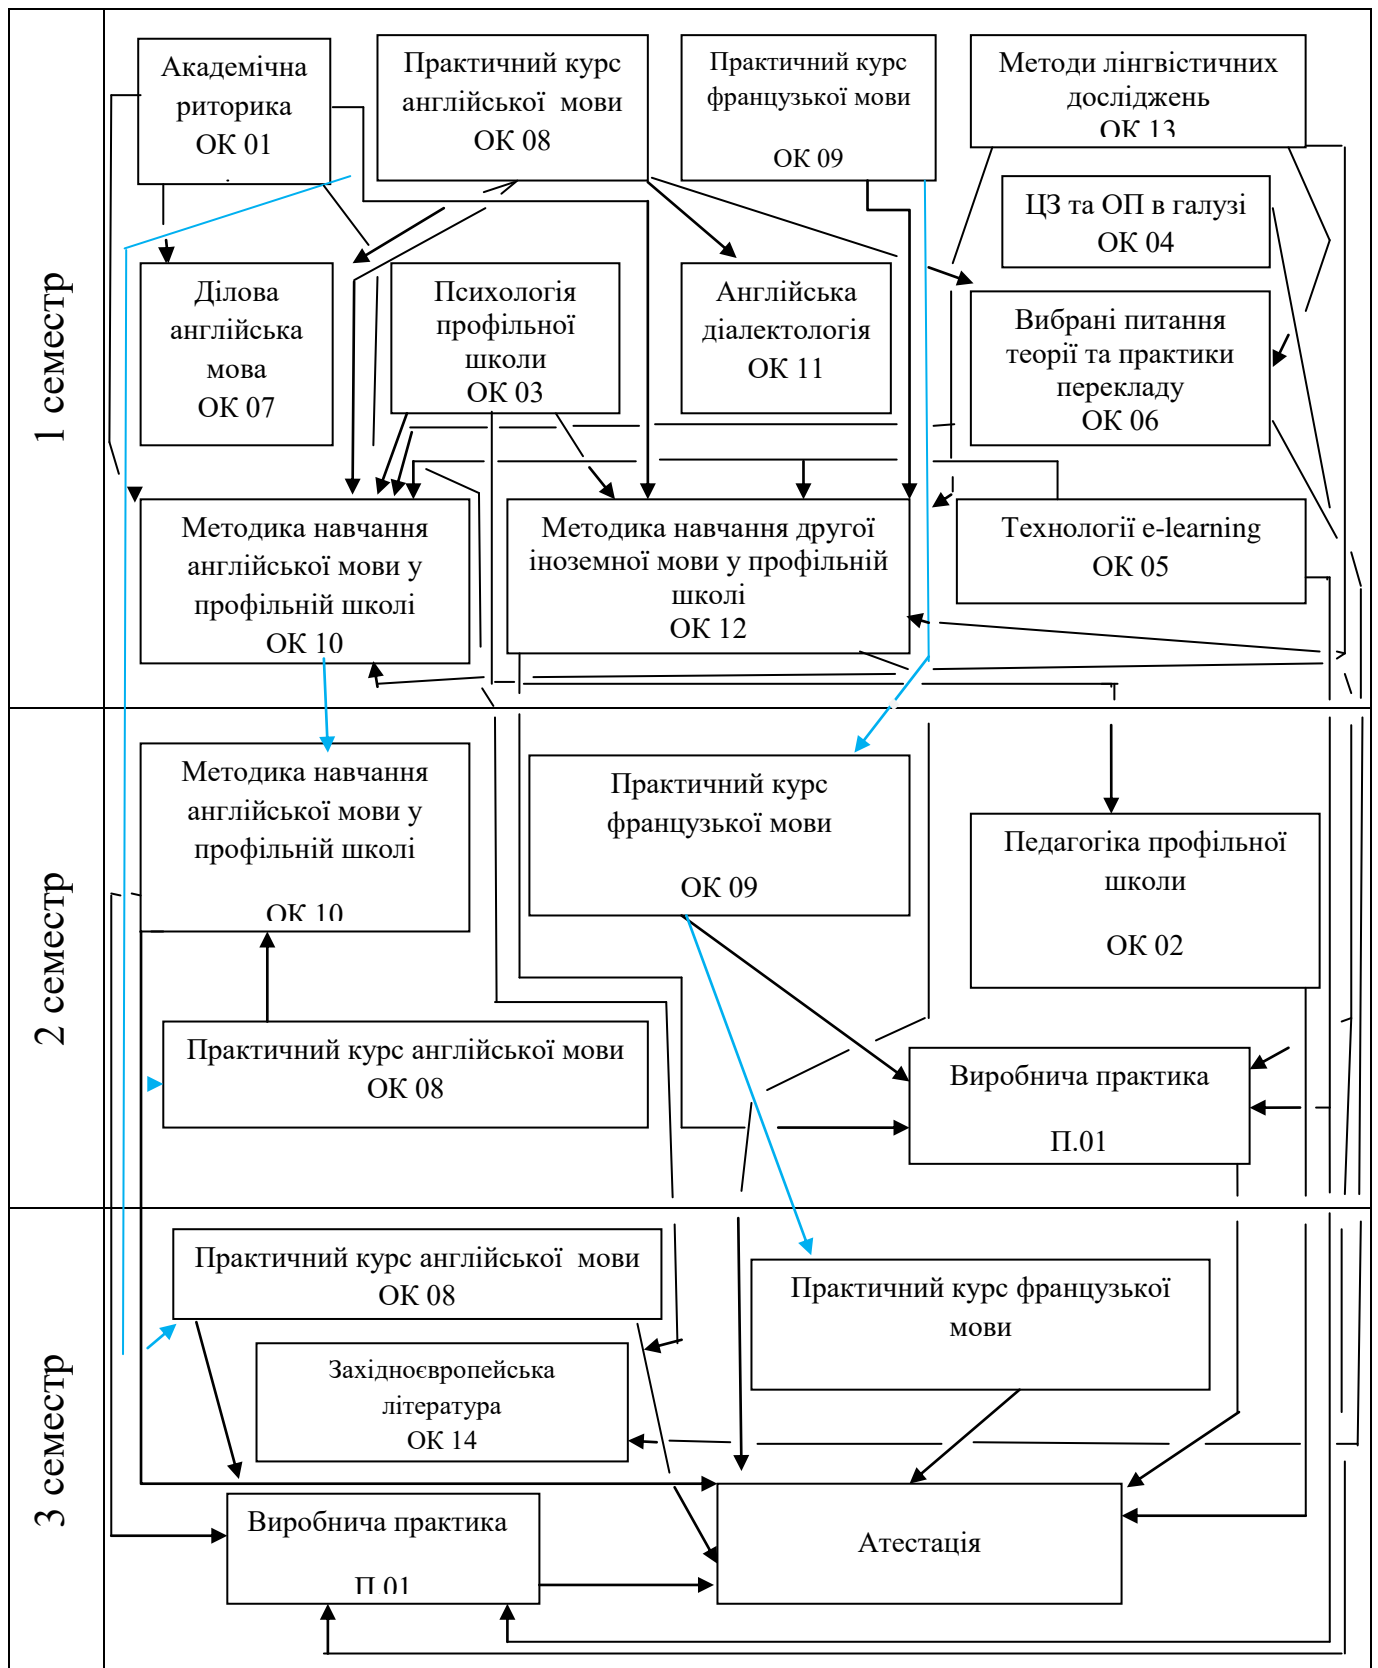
1 семестр

Академічна риторика
ОК 01

Практичний курс англійської мови
ОК 08

Практичний курс французької мови
ОК 09

Методи лінгвістичних досліджень
ОК 13

ЦЗ та ОП в галузі
ОК 04

Ділова англійська мова
ОК 07

Психологія профільної школи
ОК 03

Англійська діалектологія
ОК 11

Вибрані питання теорії та практики перекладу
ОК 06

Методика навчання англійської мови у профільній школі
ОК 10

Методика навчання другої іноземної мови у профільній школі
ОК 12

Технології e-learning
ОК 05

2 семестр

Методика навчання англійської мови у профільній школі
ОК 10

Практичний курс французької мови
ОК 09

Педагогіка профільної школи
ОК 02

Практичний курс англійської мови
ОК 08

Виробнича практика
П.01

3 семестр

Практичний курс англійської мови
ОК 08

Практичний курс французької мови

Західноєвропейська література
ОК 14

Виробнича практика
П.01

Атестація